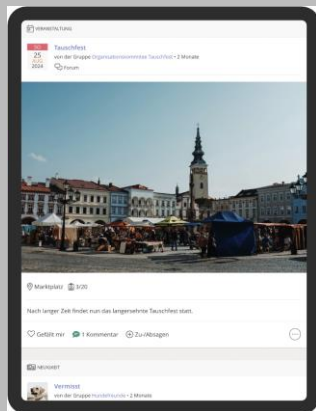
VERANSTALTUNG

SO
25
AUG
2024

Tauschfest
von der Gruppe Organisationskomitee Tauschfest • 3 Monate
Forum

Marktplatz 3/20

Nach langer Zeit findet nun das langersehnte Tauschfest statt.

Gefällt mir 1 Kommentar Zu-/Absagen

NEUIGKEIT

Vermisst
von der Gruppe Hundefreunde • 2 Monate